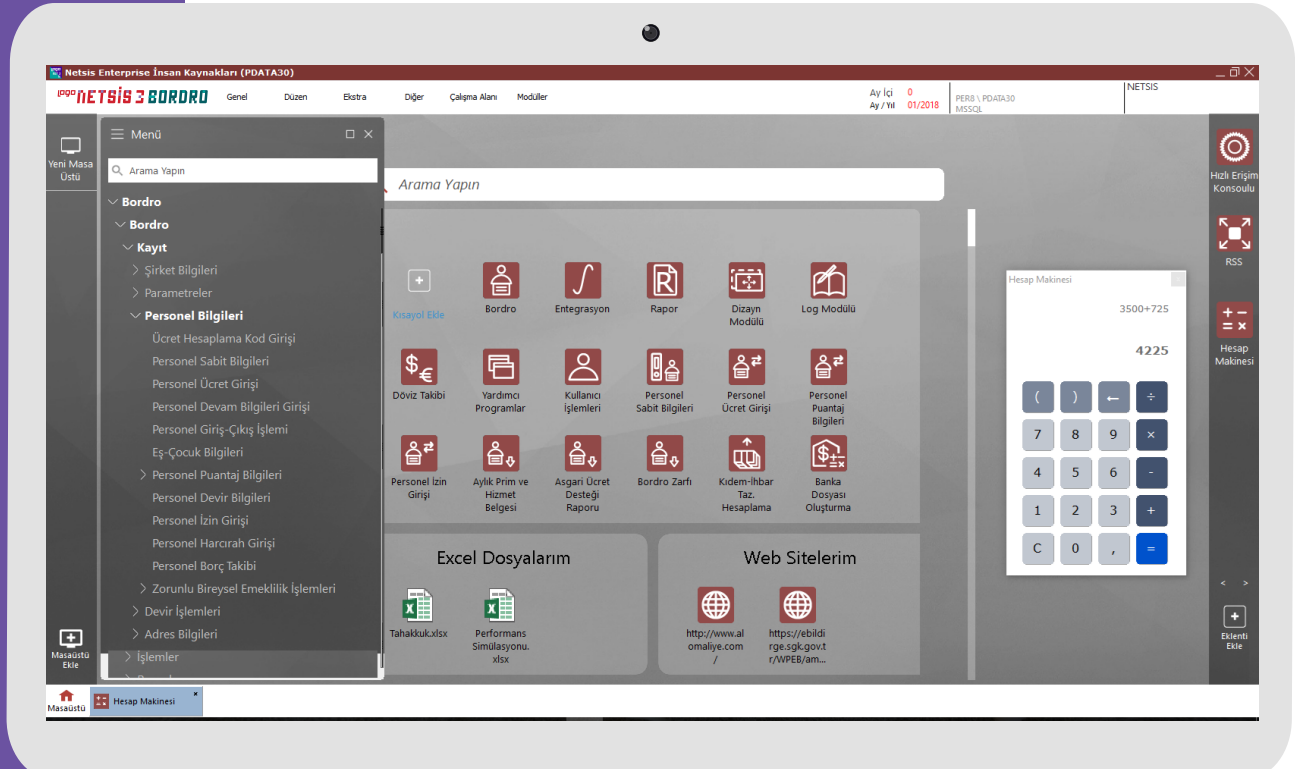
Netsis Enterprise İnsan Kaynakları (PDATA30)

logo NETSİS 3 BORDRO Genel Düzen Ekstra Diğer Çalışma Alanı Modüller

Ay İçi 0
Ay / Yıl 01/2018
PER8 \ PDATA30
MSSQL
NETSIS

Yeni Masa Üstü

Menü

Arama Yapın

Bordro
Bordro
Kayıt
Şirket Bilgileri
Parametreler
Personel Bilgileri
Ücret Hesaplama Kod Girişi
Personel Sabit Bilgileri
Personel Ücret Girişi
Personel Devam Bilgileri Girişi
Personel Giriş-Çıkış İşlemi
Eş-Çocuk Bilgileri
Personel Puantaj Bilgileri
Personel Devir Bilgileri
Personel İzin Girişi
Personel Harcırah Girişi
Personel Borç Takibi
Zorunlu Bireysel Emeklilik İşlemleri
Devir İşlemleri
Adres Bilgileri
İşlemler

Masaüstü Ekle

Arama Yapın

Kısayol Ekle
Bordro
Entegrasyon
Rapor
Dizayn Modülü
Log Modülü
Döviz Takibi
Yardımcı Programlar
Kullanıcı İşlemleri
Personel Sabit Bilgileri
Personel Ücret Girişi
Personel Puantaj Bilgileri
Personel İzin Girişi
Aylık Prim ve Hizmet Belgesi
Asgari Ücret Desteği Raporu
Bordro Zarfı
Kıdem-İhbar Taz. Hesaplama
Banka Dosyası Oluşturma

Excel Dosyalarım
Tahakkuk.xlsx
Performans Simülasyonu.xlsx

Web Sitelerim
http://www.alomaliye.com/
https://ebildirge.sgk.gov.tr/WPEB/am...

Hesap Makinesi
3500+725
4225

| ( | ) | ← | ÷ |
|---|---|---|---|
| 7 | 8 | 9 | × |
| 4 | 5 | 6 | - |
| 1 | 2 | 3 | + |
| C | 0 | , | = |

Hızlı Erişim Konsolu
RSS
Hesap Makinesi
< >
Eklenti Ekle

Masaüstü
Hesap Makinesi